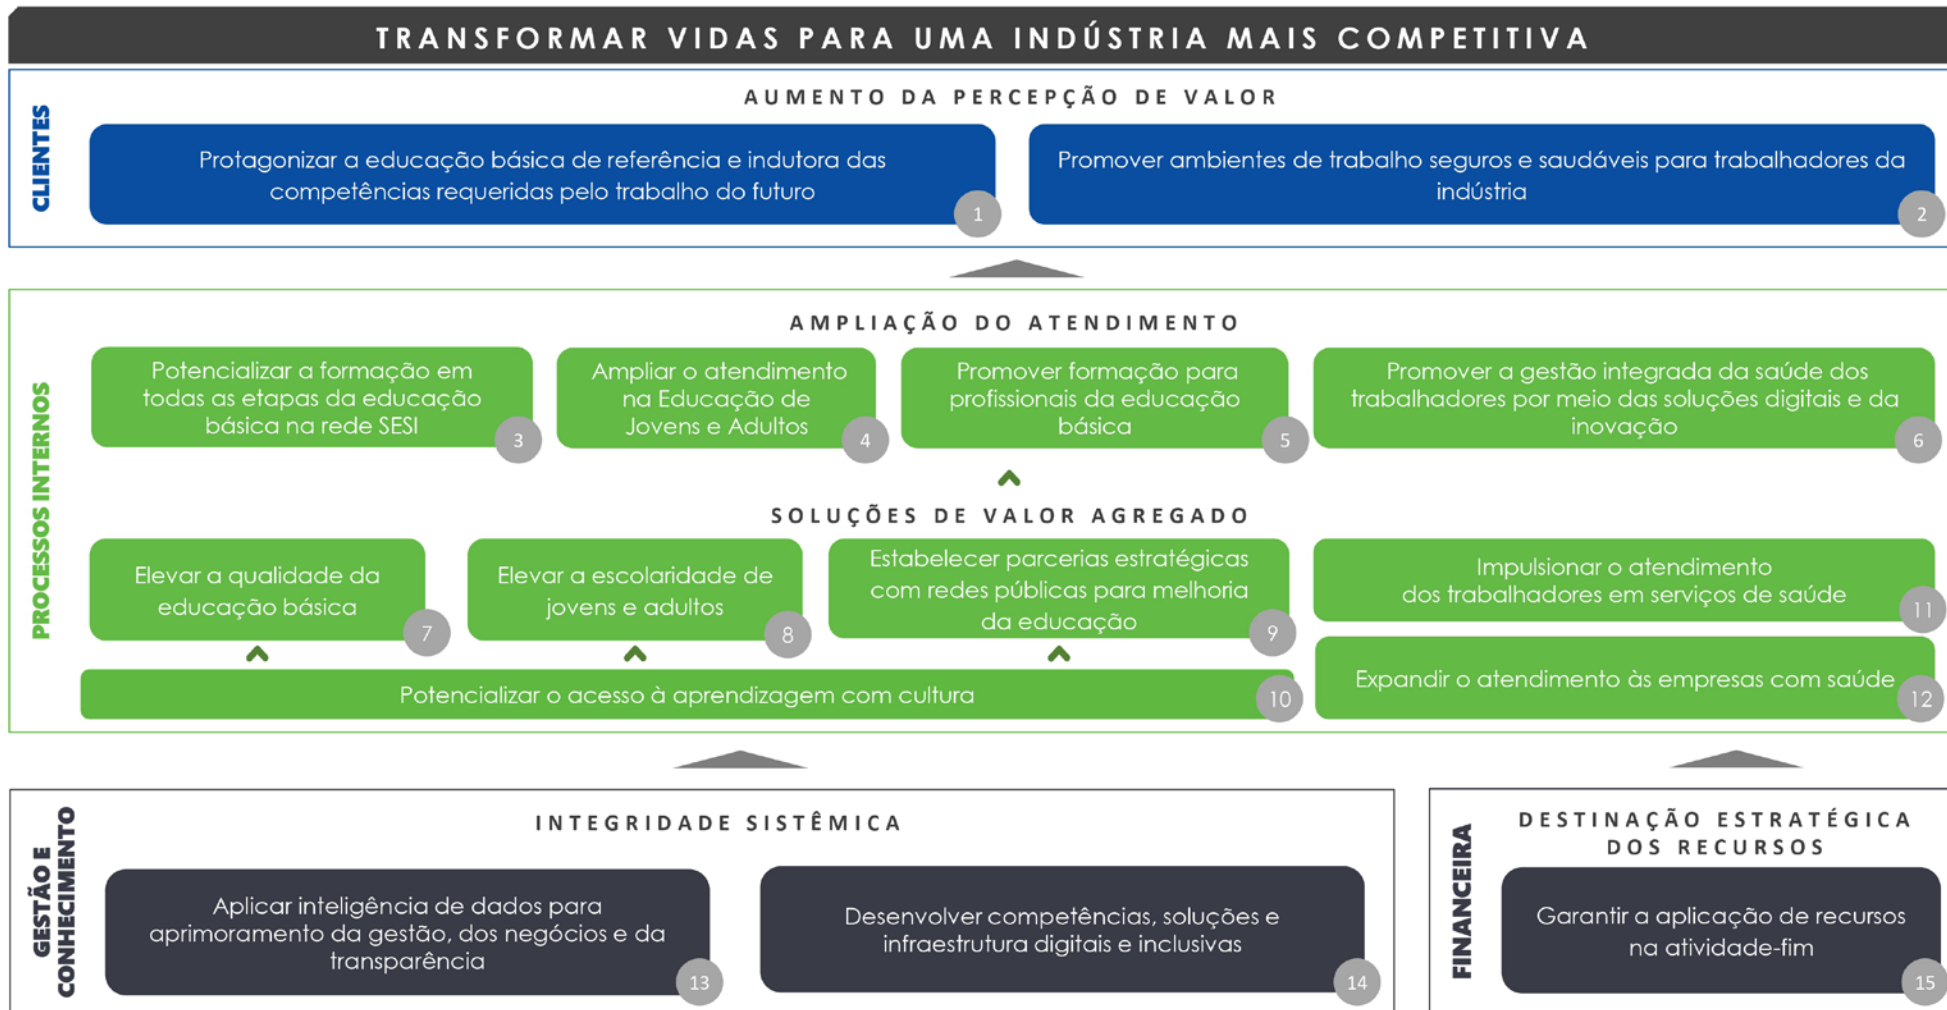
TRANSFORMAR VIDAS PARA UMA INDÚSTRIA MAIS COMPETITIVA

CLIENTES

AUMENTO DA PERCEPÇÃO DE VALOR

Protagonizar a educação básica de referência e indutora das competências requeridas pelo trabalho do futuro 1

Promover ambientes de trabalho seguros e saudáveis para trabalhadores da indústria 2

PROCESSOS INTERNOS

AMPLIAÇÃO DO ATENDIMENTO

Potencializar a formação em todas as etapas da educação básica na rede SESI 3

Ampliar o atendimento na Educação de Jovens e Adultos 4

Promover formação para profissionais da educação básica 5

Promover a gestão integrada da saúde dos trabalhadores por meio das soluções digitais e da inovação 6

SOLUÇÕES DE VALOR AGREGADO

Elevar a qualidade da educação básica 7

Elevar a escolaridade de jovens e adultos 8

Estabelecer parcerias estratégicas com redes públicas para melhoria da educação 9

Impulsionar o atendimento dos trabalhadores em serviços de saúde 11

Potencializar o acesso à aprendizagem com cultura 10

Expandir o atendimento às empresas com saúde 12

GESTÃO E CONHECIMENTO

INTEGRIDADE SISTÊMICA

Aplicar inteligência de dados para aprimoramento da gestão, dos negócios e da transparência 13

Desenvolver competências, soluções e infraestrutura digitais e inclusivas 14

FINANCEIRA

DESTINAÇÃO ESTRATÉGICA DOS RECURSOS

Garantir a aplicação de recursos na atividade-fim 15